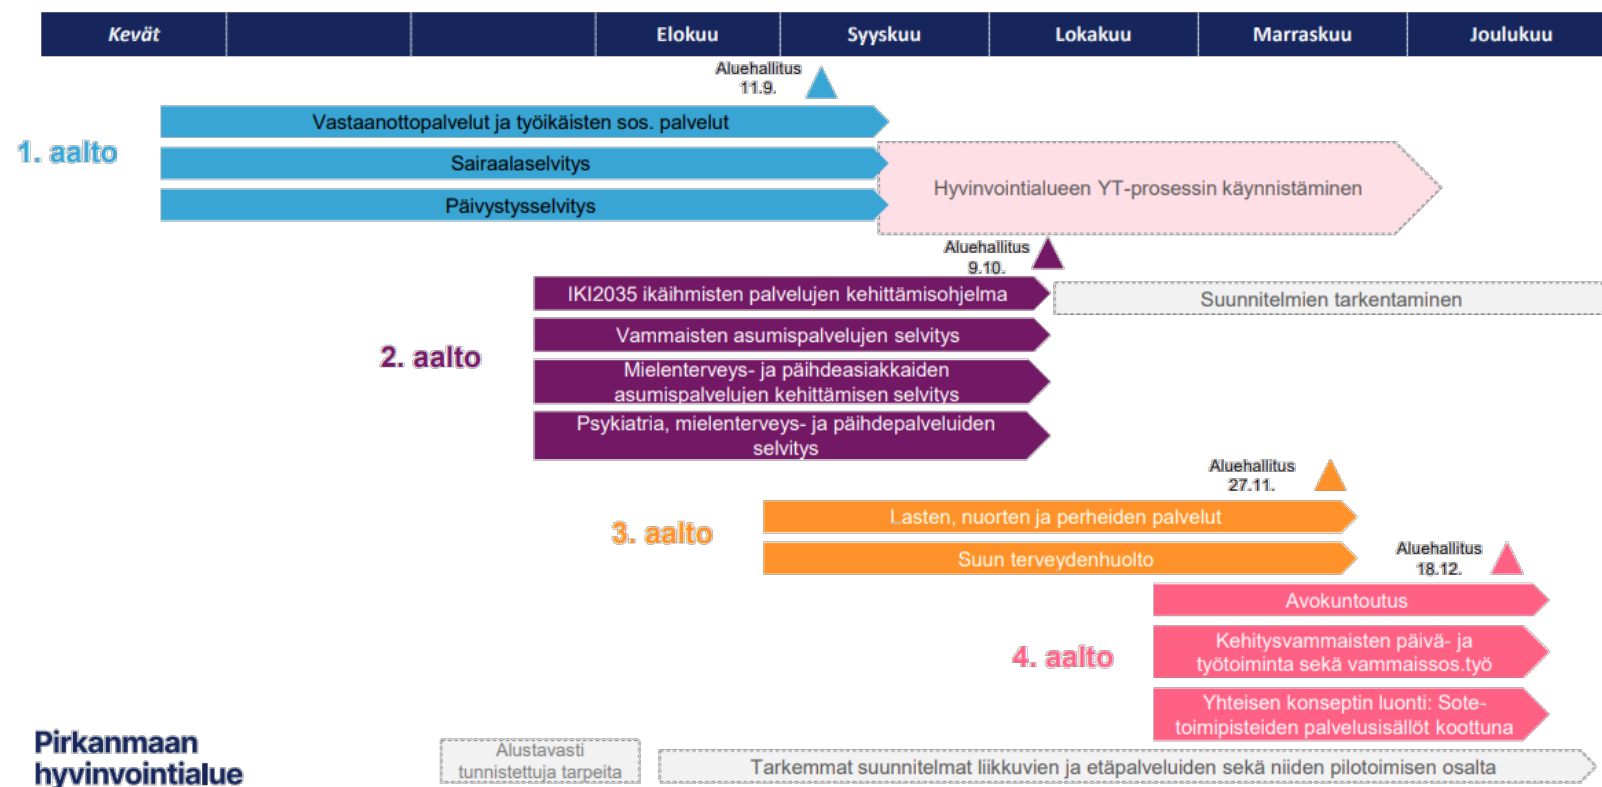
| Kevät | | | Elokuu | Syyskuu | Lokakuu | Marraskuu | Joulukuu |
|---|---|---|---|---|---|---|---|

Aluehallitus 11.9.

1. aalto

Vastaanottopalvelut ja työikäisten sos. palvelut

Sairaalaselvitys

Päivystysselvitys

Hyvinvointialueen YT-prosessin käynnistäminen

Aluehallitus 9.10.

2. aalto

IKI2035 ikäihmisten palvelujen kehittämisohjelma

Suunnitelmien tarkentaminen

Vammaisten asumispalvelujen selvitys

Mielenterveys- ja päihdeasiakkaiden asumispalvelujen kehittämisen selvitys

Psykiatria, mielenterveys- ja päihdepalveluiden selvitys

Aluehallitus 27.11.

3. aalto

Lasten, nuorten ja perheiden palvelut

Suun terveydenhuolto

Aluehallitus 18.12.

4. aalto

Avokuntoutus

Kehitysvammaisten päivä- ja työtoiminta sekä vammaissos.työ

Yhteisen konseptin luonti: Sote-toimipisteiden palvelusisällöt koottuna

Pirkanmaan hyvinvointialue

Alustavasti tunnistettuja tarpeita

Tarkemmat suunnitelmat liikkuvien ja etäpalveluiden sekä niiden pilotoimisen osalta